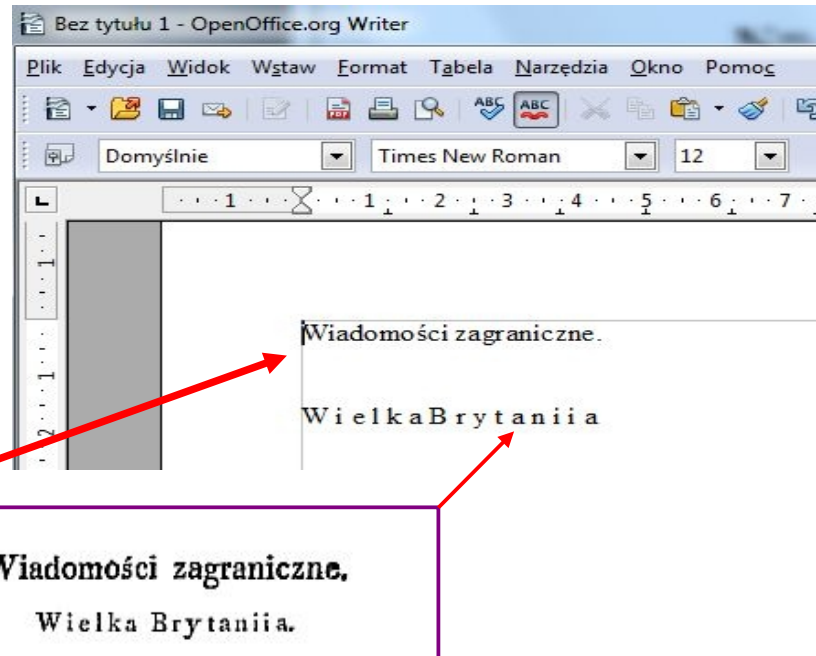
Bez tytułu 1 - OpenOffice.org Writer

Plik Edycja Widok Wstaw Format Tabela Narzędzia Okno Pomoc

Domyślnie Times New Roman 12

Wiadomości zagraniczne.

W i e l k a B r y t a n i i a

Viadomości zagraniczne.

Wielka Brytaniia.